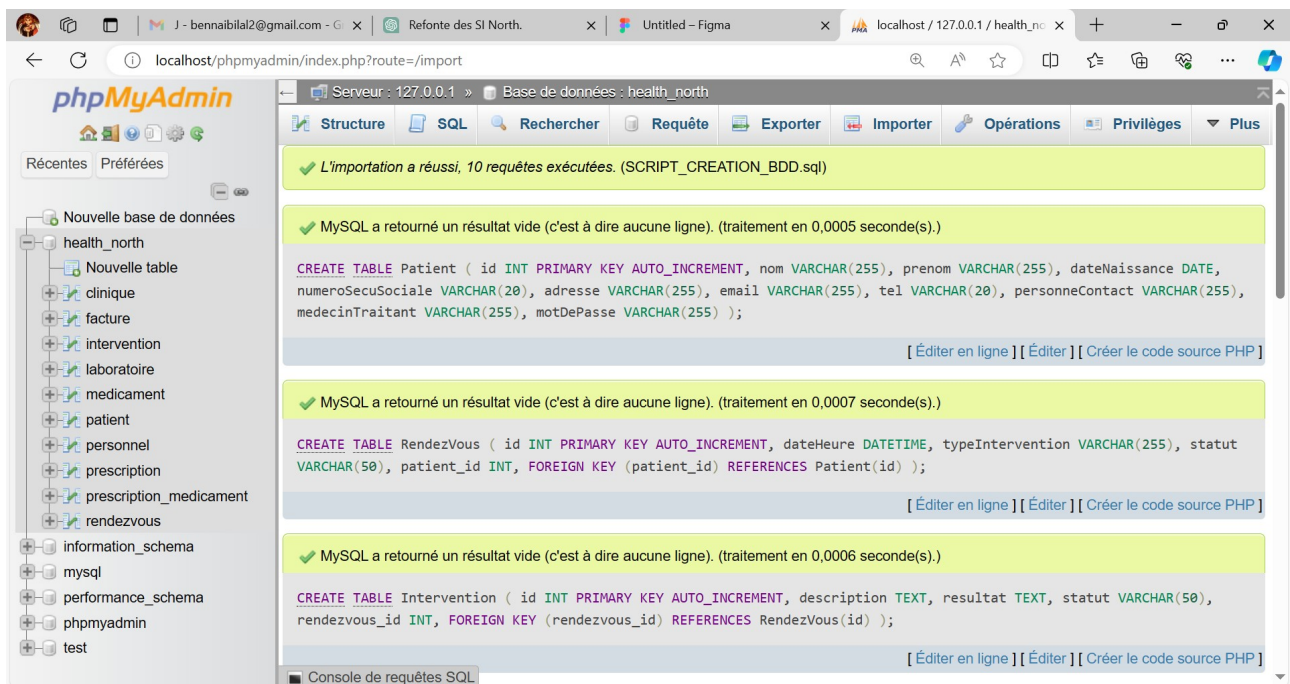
J - bennaibilal2@gmail.com - G ×
Refonte des SI North. ×
Untitled – Figma ×
localhost / 127.0.0.1 / health_no ×

localhost/phpmyadmin/index.php?route=/import

phpMyAdmin

Récentes Préférées

Nouvelle base de données
health_north
Nouvelle table
clinique
facture
intervention
laboratoire
medicament
patient
personnel
prescription
prescription_medicament
rendezvous
information_schema
mysql
performance_schema
phpmyadmin
test

Serveur : 127.0.0.1 » Base de données : health_north

Structure SQL Rechercher Requête Exporter Importer Opérations Privilèges Plus

L'importation a réussi, 10 requêtes exécutées. (SCRIPT_CREATION_BDD.sql)

MySQL a retourné un résultat vide (c'est à dire aucune ligne). (traitement en 0,0005 seconde(s).)

CREATE TABLE Patient ( id INT PRIMARY KEY AUTO_INCREMENT, nom VARCHAR(255), prenom VARCHAR(255), dateNaissance DATE, numeroSecuSociale VARCHAR(20), adresse VARCHAR(255), email VARCHAR(255), tel VARCHAR(20), personneContact VARCHAR(255), medecinTraitant VARCHAR(255), motDePasse VARCHAR(255) );

[ Éditer en ligne ] [ Éditer ] [ Créer le code source PHP ]

MySQL a retourné un résultat vide (c'est à dire aucune ligne). (traitement en 0,0007 seconde(s).)

CREATE TABLE RendezVous ( id INT PRIMARY KEY AUTO_INCREMENT, dateHeure DATETIME, typeIntervention VARCHAR(255), statut VARCHAR(50), patient_id INT, FOREIGN KEY (patient_id) REFERENCES Patient(id) );

[ Éditer en ligne ] [ Éditer ] [ Créer le code source PHP ]

MySQL a retourné un résultat vide (c'est à dire aucune ligne). (traitement en 0,0006 seconde(s).)

CREATE TABLE Intervention ( id INT PRIMARY KEY AUTO_INCREMENT, description TEXT, resultat TEXT, statut VARCHAR(50), rendezvous_id INT, FOREIGN KEY (rendezvous_id) REFERENCES RendezVous(id) );

[ Éditer en ligne ] [ Éditer ] [ Créer le code source PHP ]

Console de requêtes SQL